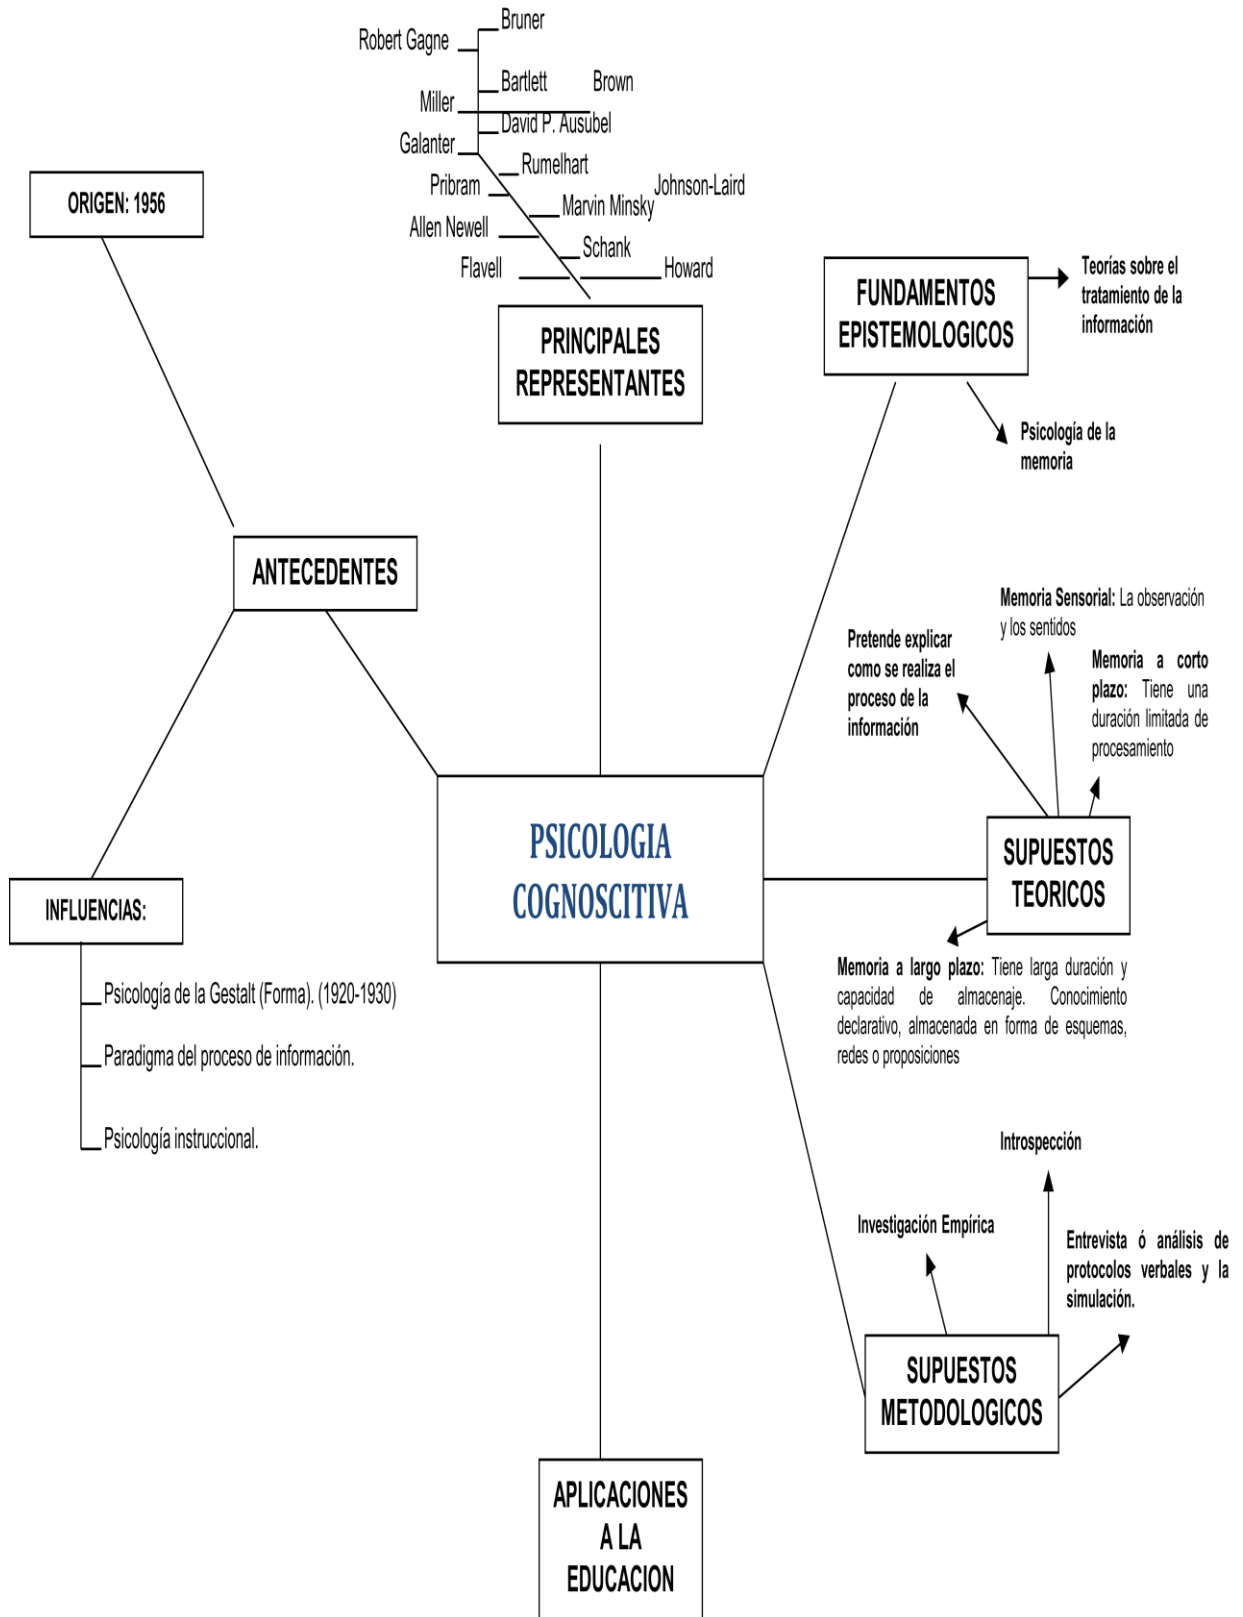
Robert Gagne
Bruner
Bartlett
Brown
Miller
David P. Ausubel
Galanter
Rumelhart
Pribram
Johnson-Laird
Marvin Minsky
Allen Newell
Schank
Flavell
Howard

PRINCIPALES REPRESENTANTES

ORIGEN: 1956

ANTECEDENTES

INFLUENCIAS:

Psicología de la Gestalt (Forma). (1920-1930)

Paradigma del proceso de información.

Psicología instruccional.

FUNDAMENTOS EPISTEMOLOGICOS

Teorías sobre el tratamiento de la información

Psicología de la memoria

PSICOLOGIA COGNOSCITIVA

Memoria Sensorial: La observación y los sentidos

Pretende explicar como se realiza el proceso de la información

Memoria a corto plazo: Tiene una duración limitada de procesamiento

SUPUESTOS TEORICOS

Memoria a largo plazo: Tiene larga duración y capacidad de almacenaje. Conocimiento declarativo, almacenada en forma de esquemas, redes o proposiciones

Introspección

Investigación Empírica

Entrevista ó análisis de protocolos verbales y la simulación.

SUPUESTOS METODOLOGICOS

APLICACIONES A LA EDUCACION